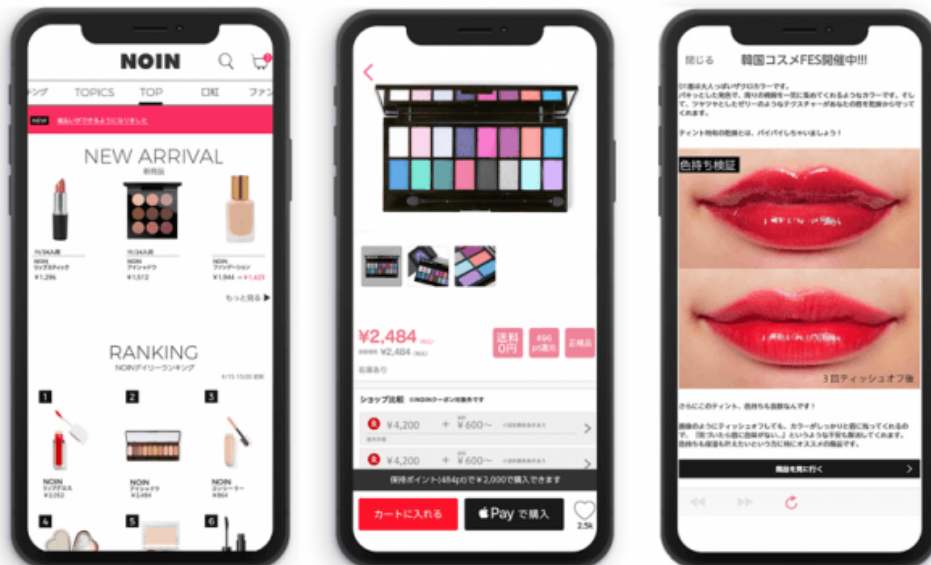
NOIN

ンング TOPICS TOP 口紅 ファン

NEW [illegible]

NEW ARRIVAL
新商品

11/24入荷
NOIN
リップスティック
¥1,296

11/24入荷
NOIN
アイシャドウ
¥1,512

NOIN
ファンデーション
¥1,944 → ¥1,423

もっと見る ▶

RANKING
NOINデイリーランキング

1
NOIN
リップグロス
¥2,052

2
NOIN
アイシャドウ
¥2,484

3
NOIN
コンシーラー
¥864

4

5

6

<

¥2,484
¥2,484

送料0円

ショップ比較

¥4,200 + ¥600〜
¥4,200 + ¥600〜

保有ポイント(484pt)で¥2,000で購入できます

カートに入れる

Pay で購入

2.5k

閉じる 韓国コスメFES開催中!!!

ティント特有の乾燥とは、バイバイしちゃいましょう!

色持ち検証

3回ティッシュオフ後

さらにこのティント、色持ち抜群なんです!

商品を見に行く >